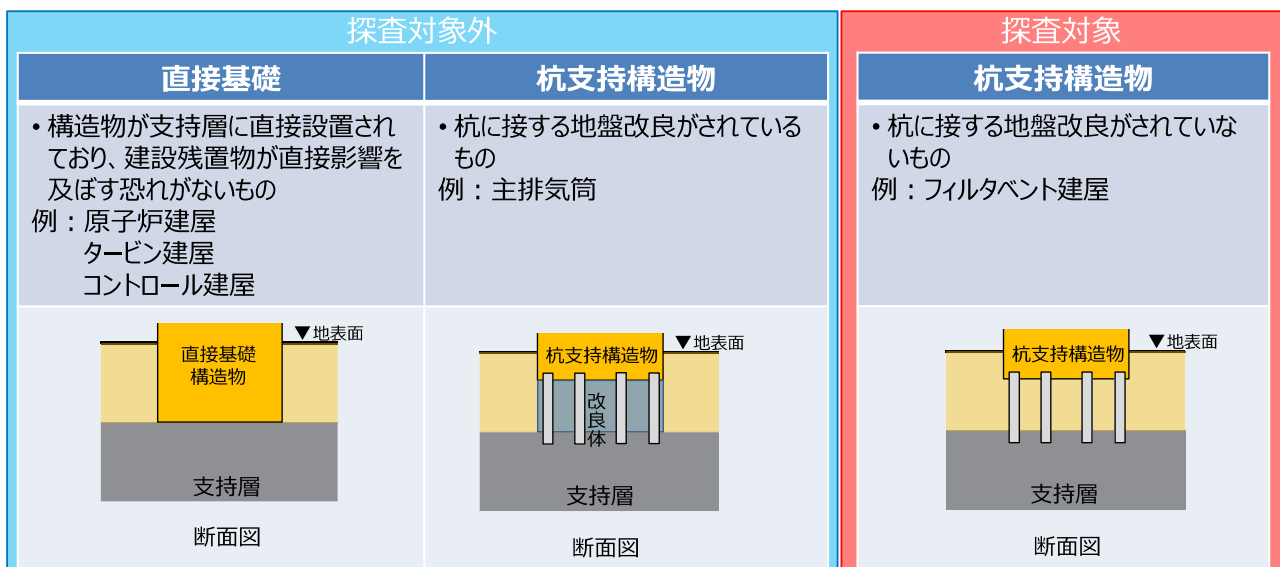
探査対象外

| 直接基礎 | 杭支持構造物 |
|---|---|
| • 構造物が支持層に直接設置されており、建設残置物が直接影響を及ぼす恐れがないもの<br>例：原子炉建屋<br>タービン建屋<br>コントロール建屋 | • 杭に接する地盤改良がされているもの<br>例：主排気筒 |

▼地表面
直接基礎構造物
支持層
断面図

▼地表面
杭支持構造物
改良体
支持層
断面図

探査対象

| 杭支持構造物 |
|---|
| • 杭に接する地盤改良がされていないもの<br>例：フィルタベント建屋 |

▼地表面
杭支持構造物
支持層
断面図